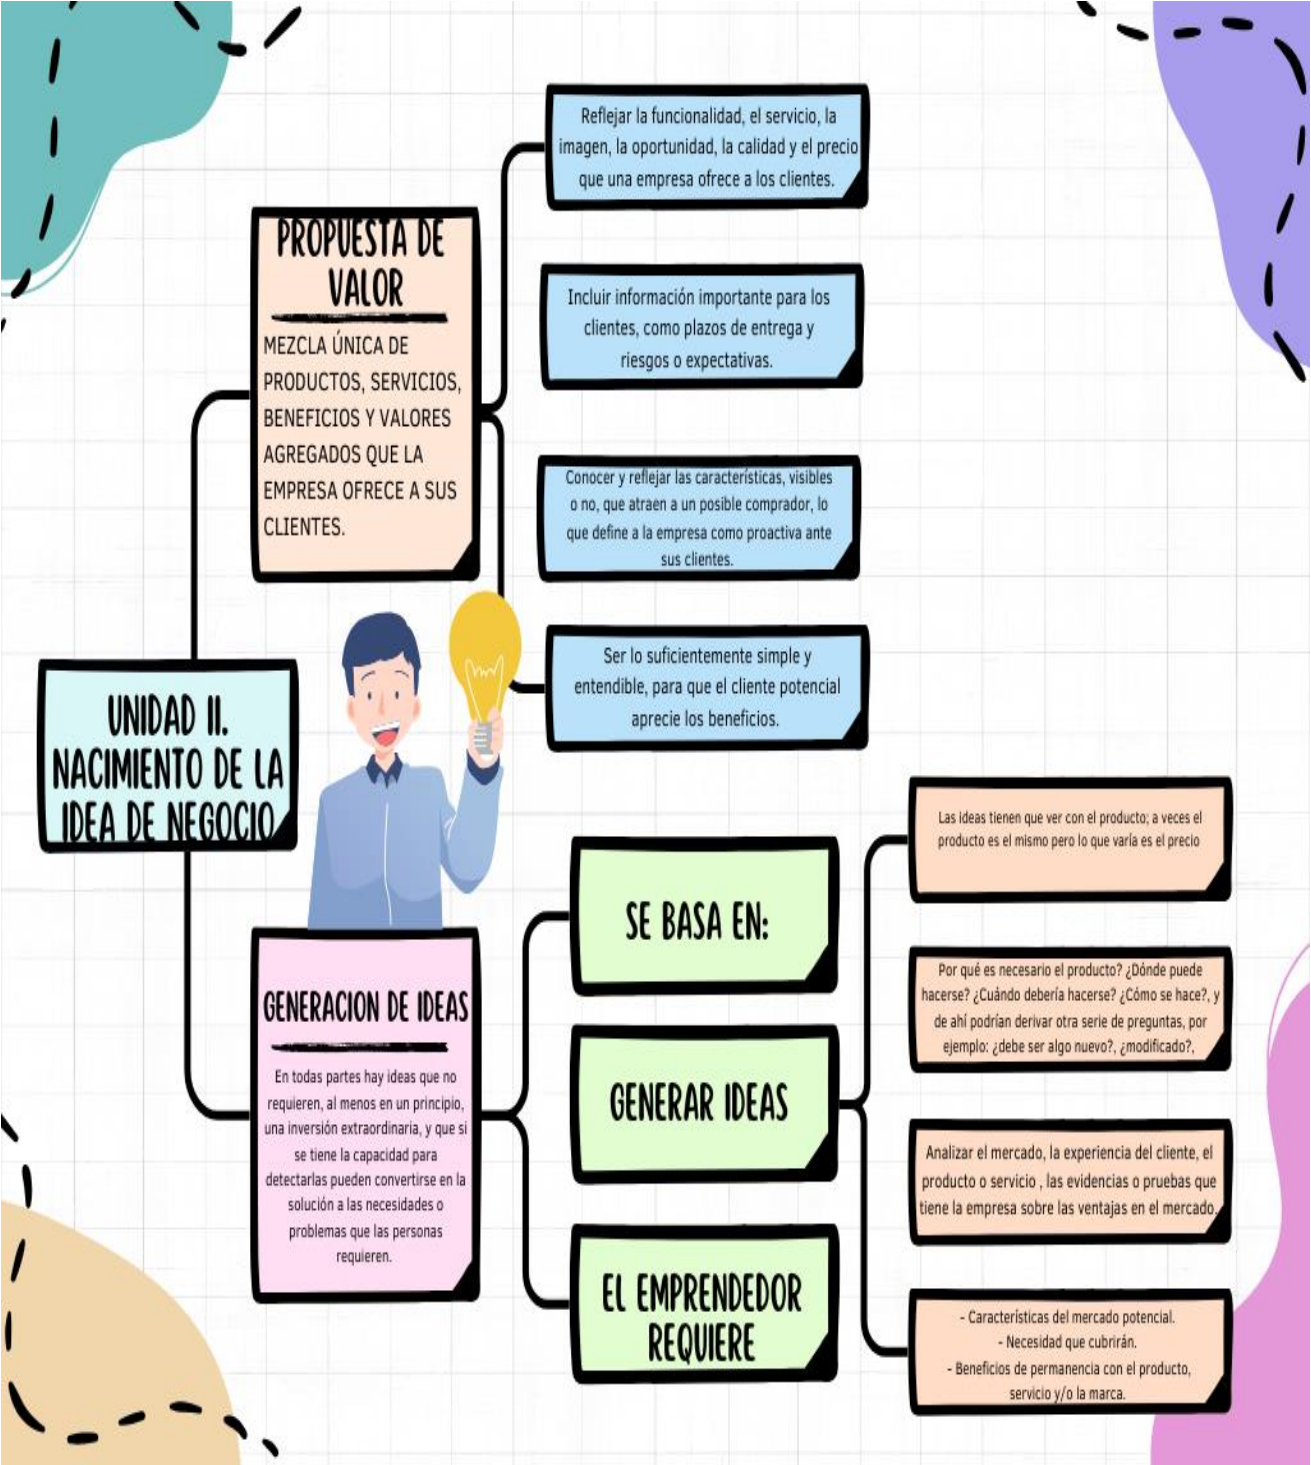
UNIDAD II. NACIMIENTO DE LA IDEA DE NEGOCIO

PROPUESTA DE VALOR

MEZCLA ÚNICA DE PRODUCTOS, SERVICIOS, BENEFICIOS Y VALORES AGREGADOS QUE LA EMPRESA OFRECE A SUS CLIENTES.

Reflejar la funcionalidad, el servicio, la imagen, la oportunidad, la calidad y el precio que una empresa ofrece a los clientes.

Incluir información importante para los clientes, como plazos de entrega y riesgos o expectativas.

Conocer y reflejar las características, visibles o no, que atraen a un posible comprador, lo que define a la empresa como proactiva ante sus clientes.

Ser lo suficientemente simple y entendible, para que el cliente potencial aprecie los beneficios.

GENERACION DE IDEAS

En todas partes hay ideas que no requieren, al menos en un principio, una inversión extraordinaria, y que si se tiene la capacidad para detectarlas pueden convertirse en la solución a las necesidades o problemas que las personas requieren.

SE BASA EN:

GENERAR IDEAS

EL EMPRENDEDOR REQUIERE

Las ideas tienen que ver con el producto; a veces el producto es el mismo pero lo que varía es el precio

Por qué es necesario el producto? ¿Dónde puede hacerse? ¿Cuándo debería hacerse? ¿Cómo se hace?, y de ahí podrían derivar otra serie de preguntas, por ejemplo: ¿debe ser algo nuevo?, ¿modificado?,

Analizar el mercado, la experiencia del cliente, el producto o servicio , las evidencias o pruebas que tiene la empresa sobre las ventajas en el mercado.

- Características del mercado potencial.
- Necesidad que cubrirán.
- Beneficios de permanencia con el producto, servicio y/o la marca.